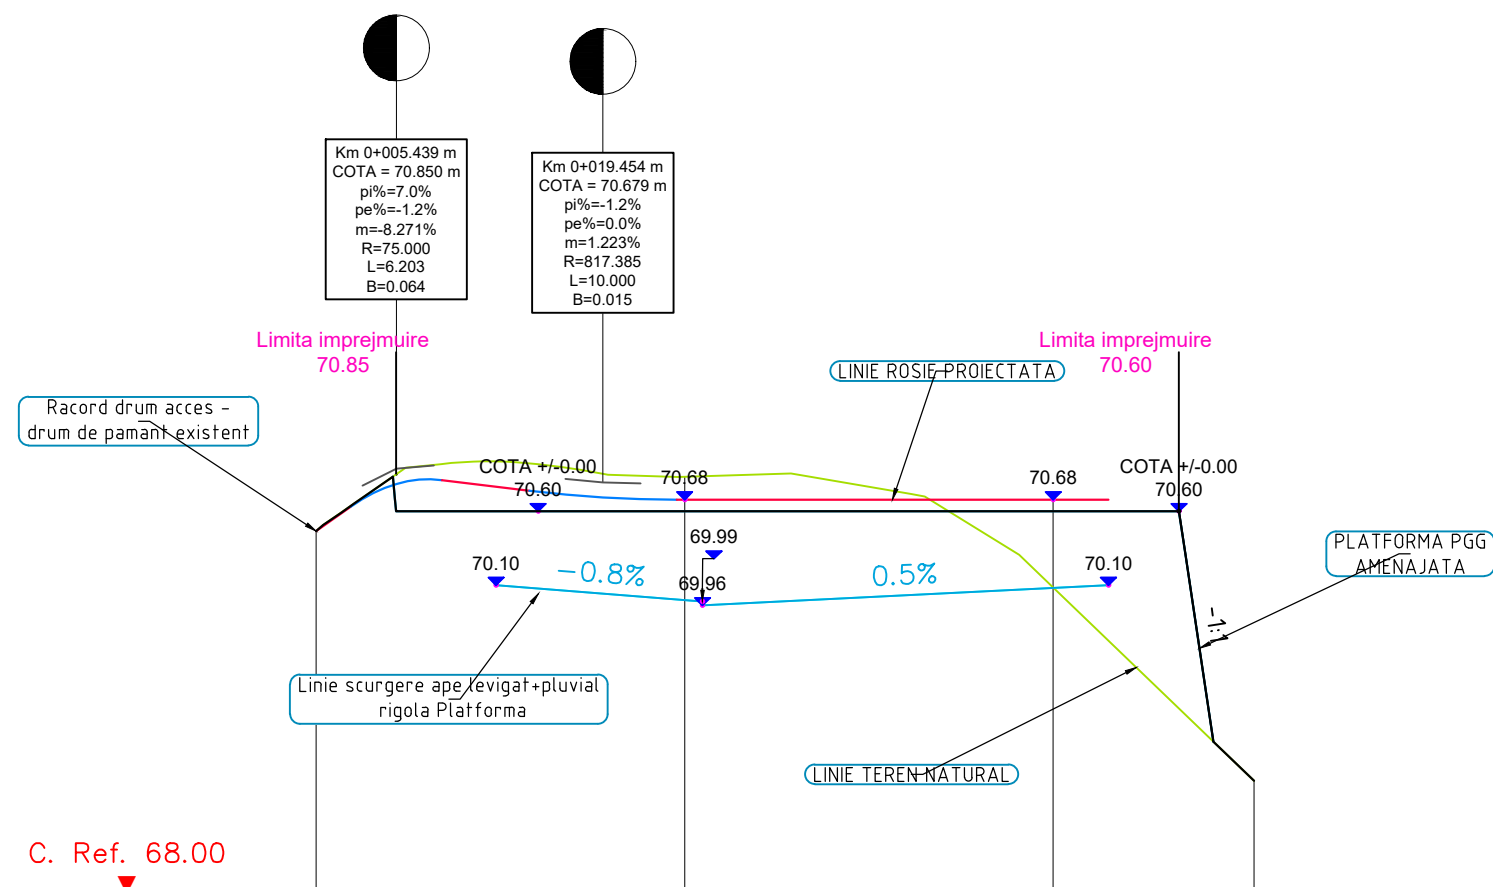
Km 0+005.439 m
COTA = 70.850 m
pi%=7.0%
pe%=-1.2%
m=-8.271%
R=75.000
L=6.203
B=0.064

Km 0+019.454 m
COTA = 70.679 m
pi%=-1.2%
pe%=0.0%
m=1.223%
R=817.385
L=10.000
B=0.015

Limita imprejmuire
70.85

LINIE ROSIE PROIECTATA

Limita imprejmuire
70.60

Racord drum acces - drum de pamant existent

COTA +/-0.00
70.60

70.68

70.68

COTA +/-0.00
70.60

69.99

70.10

-0.8%

69.96

0.5%

70.10

PLATFORMA PGG AMENAJATA

-1:1

Linie scurgere ape levigat+pluvial rigola Platforma

LINIE TEREN NATURAL

C. Ref. 68.00